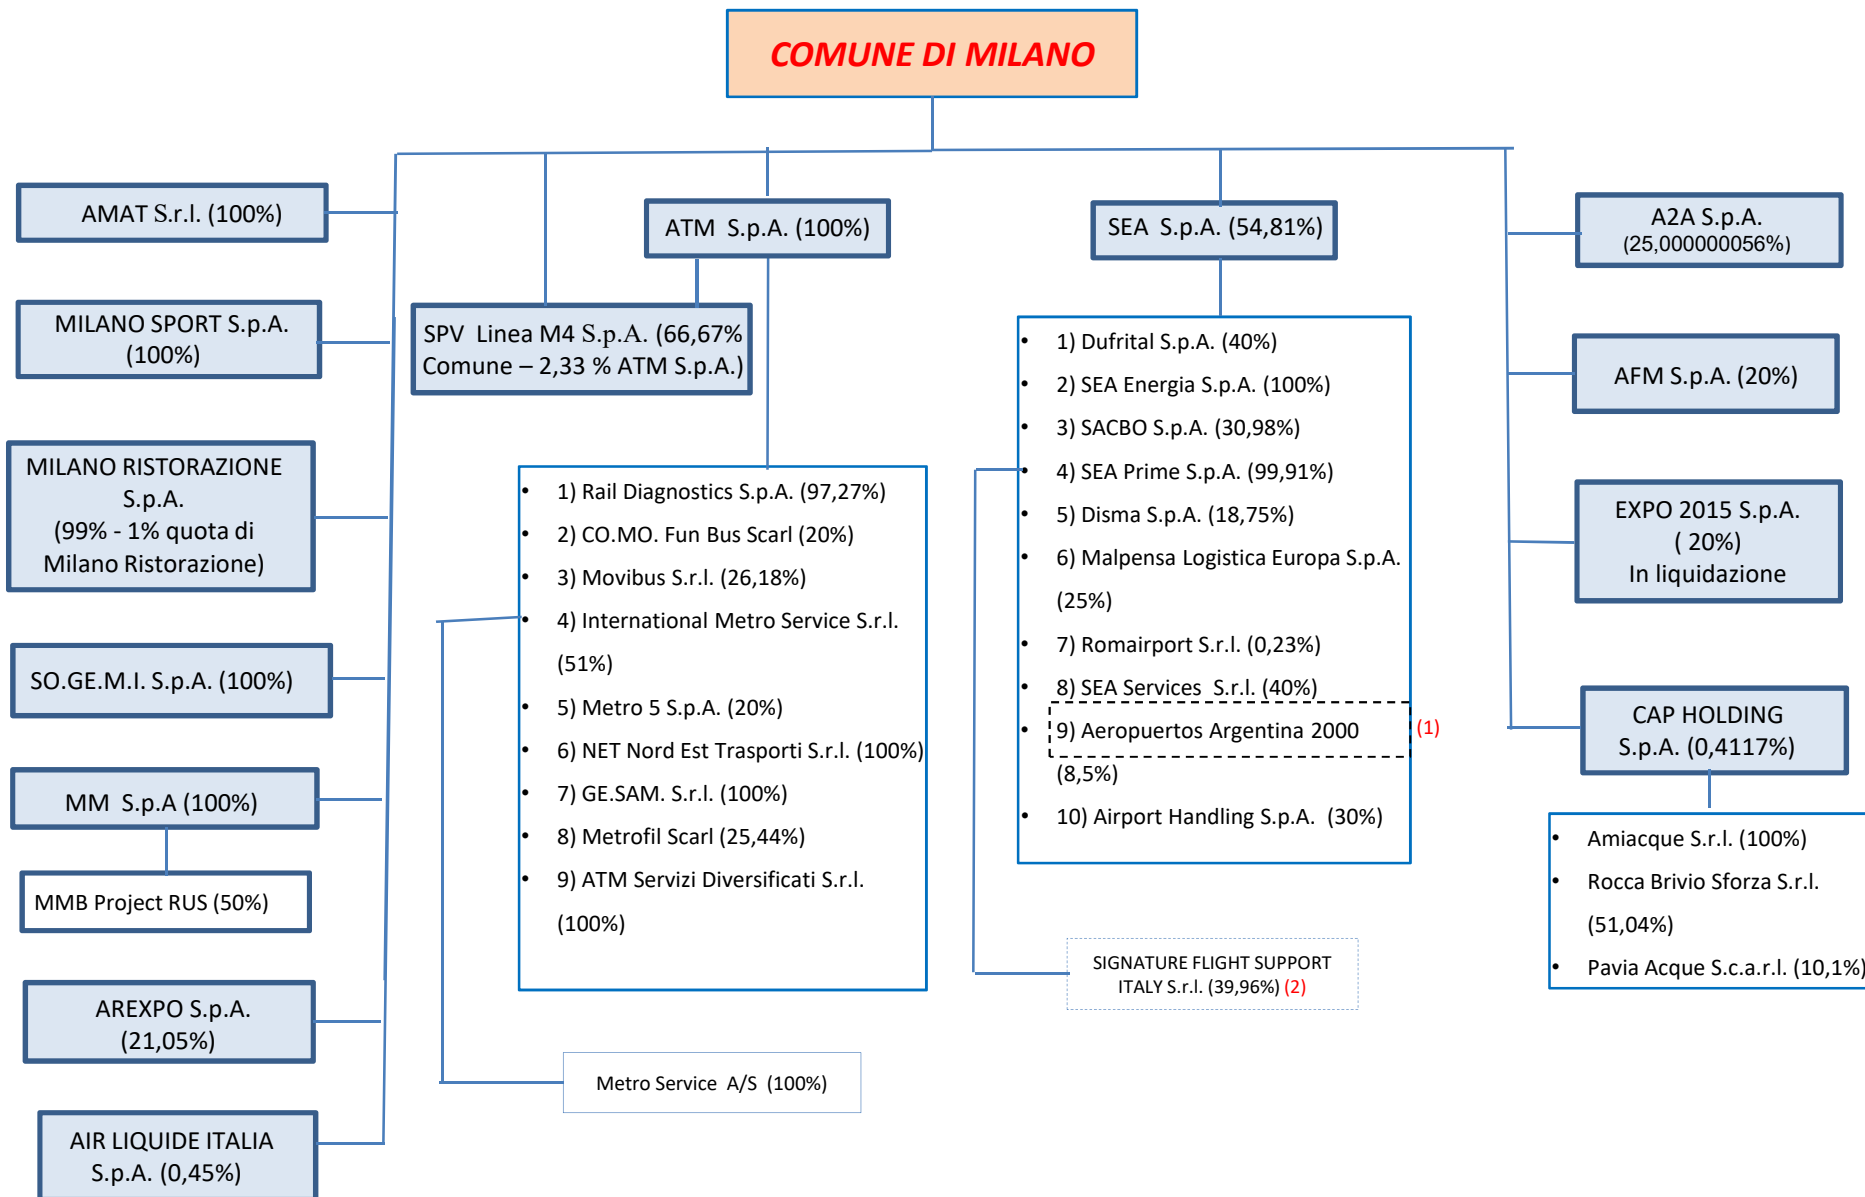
COMUNE DI MILANO

AMAT S.r.l. (100%)

MILANO SPORT S.p.A. (100%)

MILANO RISTORAZIONE S.p.A. (99% - 1% quota di Milano Ristorazione)

SO.GE.M.I. S.p.A. (100%)

MM S.p.A (100%)

MMB Project RUS (50%)

AREXPO S.p.A. (21,05%)

AIR LIQUIDE ITALIA S.p.A. (0,45%)

ATM S.p.A. (100%)

SPV Linea M4 S.p.A. (66,67% Comune – 2,33 % ATM S.p.A.)

- 1) Rail Diagnostics S.p.A. (97,27%)
- 2) CO.MO. Fun Bus Scarl (20%)
- 3) Movibus S.r.l. (26,18%)
- 4) International Metro Service S.r.l. (51%)
- 5) Metro 5 S.p.A. (20%)
- 6) NET Nord Est Trasporti S.r.l. (100%)
- 7) GE.SAM. S.r.l. (100%)
- 8) Metrofil Scarl (25,44%)
- 9) ATM Servizi Diversificati S.r.l. (100%)

Metro Service A/S (100%)

SEA S.p.A. (54,81%)

- 1) Dufrital S.p.A. (40%)
- 2) SEA Energia S.p.A. (100%)
- 3) SACBO S.p.A. (30,98%)
- 4) SEA Prime S.p.A. (99,91%)
- 5) Disma S.p.A. (18,75%)
- 6) Malpensa Logistica Europa S.p.A. (25%)
- 7) Romairport S.r.l. (0,23%)
- 8) SEA Services S.r.l. (40%)
- 9) Aeropuertos Argentina 2000 (8,5%) (1)
- 10) Airport Handling S.p.A. (30%)

SIGNATURE FLIGHT SUPPORT ITALY S.r.l. (39,96%) (2)

A2A S.p.A. (25,000000056%)

AFM S.p.A. (20%)

EXPO 2015 S.p.A. ( 20%) In liquidazione

CAP HOLDING S.p.A. (0,4117%)

- Amiacque S.r.l. (100%)
- Rocca Brivio Sforza S.r.l. (51,04%)
- Pavia Acque S.c.a.r.l. (10,1%)